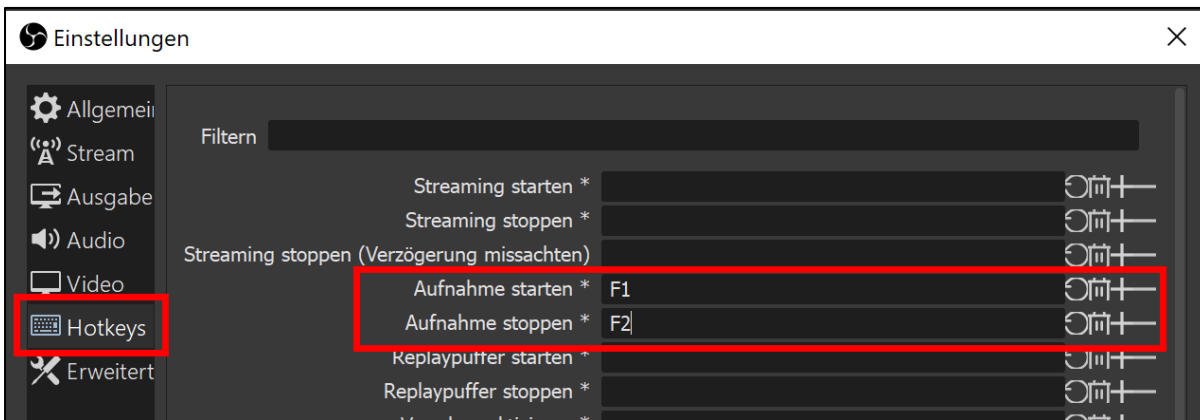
Einstellungen

Allgemei
Stream
Ausgabe
Audio
Video
Hotkeys
Erweitert

Filtern

Streaming starten *
Streaming stoppen *
Streaming stoppen (Verzögerung missachten)
Aufnahme starten * F1
Aufnahme stoppen * F2
Replaypuffer starten *
Replaypuffer stoppen *
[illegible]